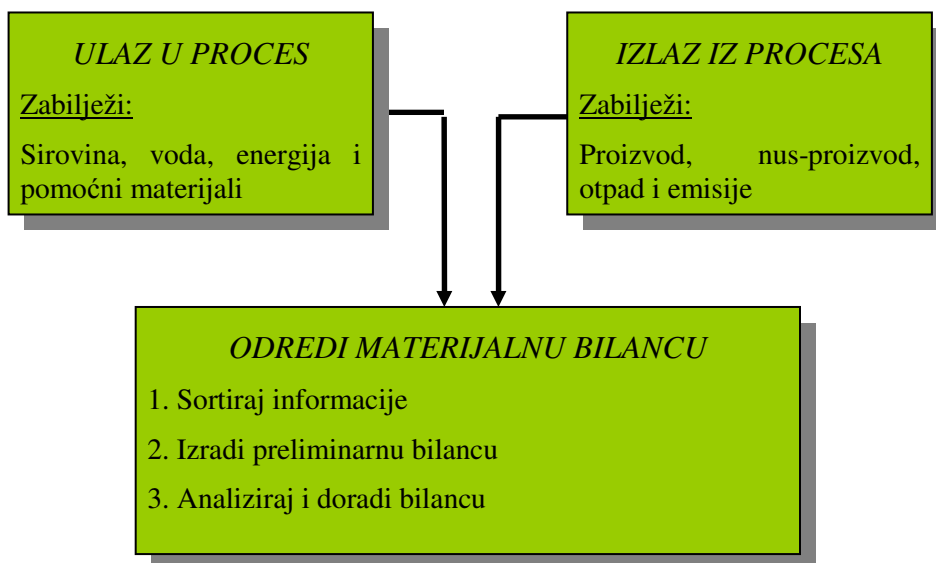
ULAZ U PROCES

Zabilježi:

Sirovina, voda, energija i pomoćni materijali

IZLAZ IZ PROCESA

Zabilježi:

Proizvod, nus-proizvod, otpad i emisije

ODREDI MATERIJALNU BILANCU

1. Sortiraj informacije

2. Izradi preliminarnu bilancu

3. Analiziraj i doradi bilancu